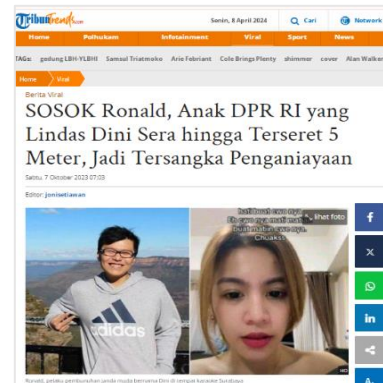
TribunTrends.com

Senin, 8 April 2024

Cari

Home Pothokam Infotainment Viral Sport News

TAGs: gedung LBH-YLBHI Samsul Triatmoko Arie Febriant Cole Brings Plenty shimmer cover Alan Walker

Home Viral

Berita Viral

SOSOK Ronald, Anak DPR RI yang Lindas Dini Sera hingga Terseret 5 Meter, Jadi Tersangka Penganiayaan

Sabtu, 7 Oktober 2023 07:03

Editor: jonisetiawan

adidas

lihat foto

Ronald, pelaku pembunuhan janda muda bernama Dini di sebuah karaoke Surabaya

f

X

in

A